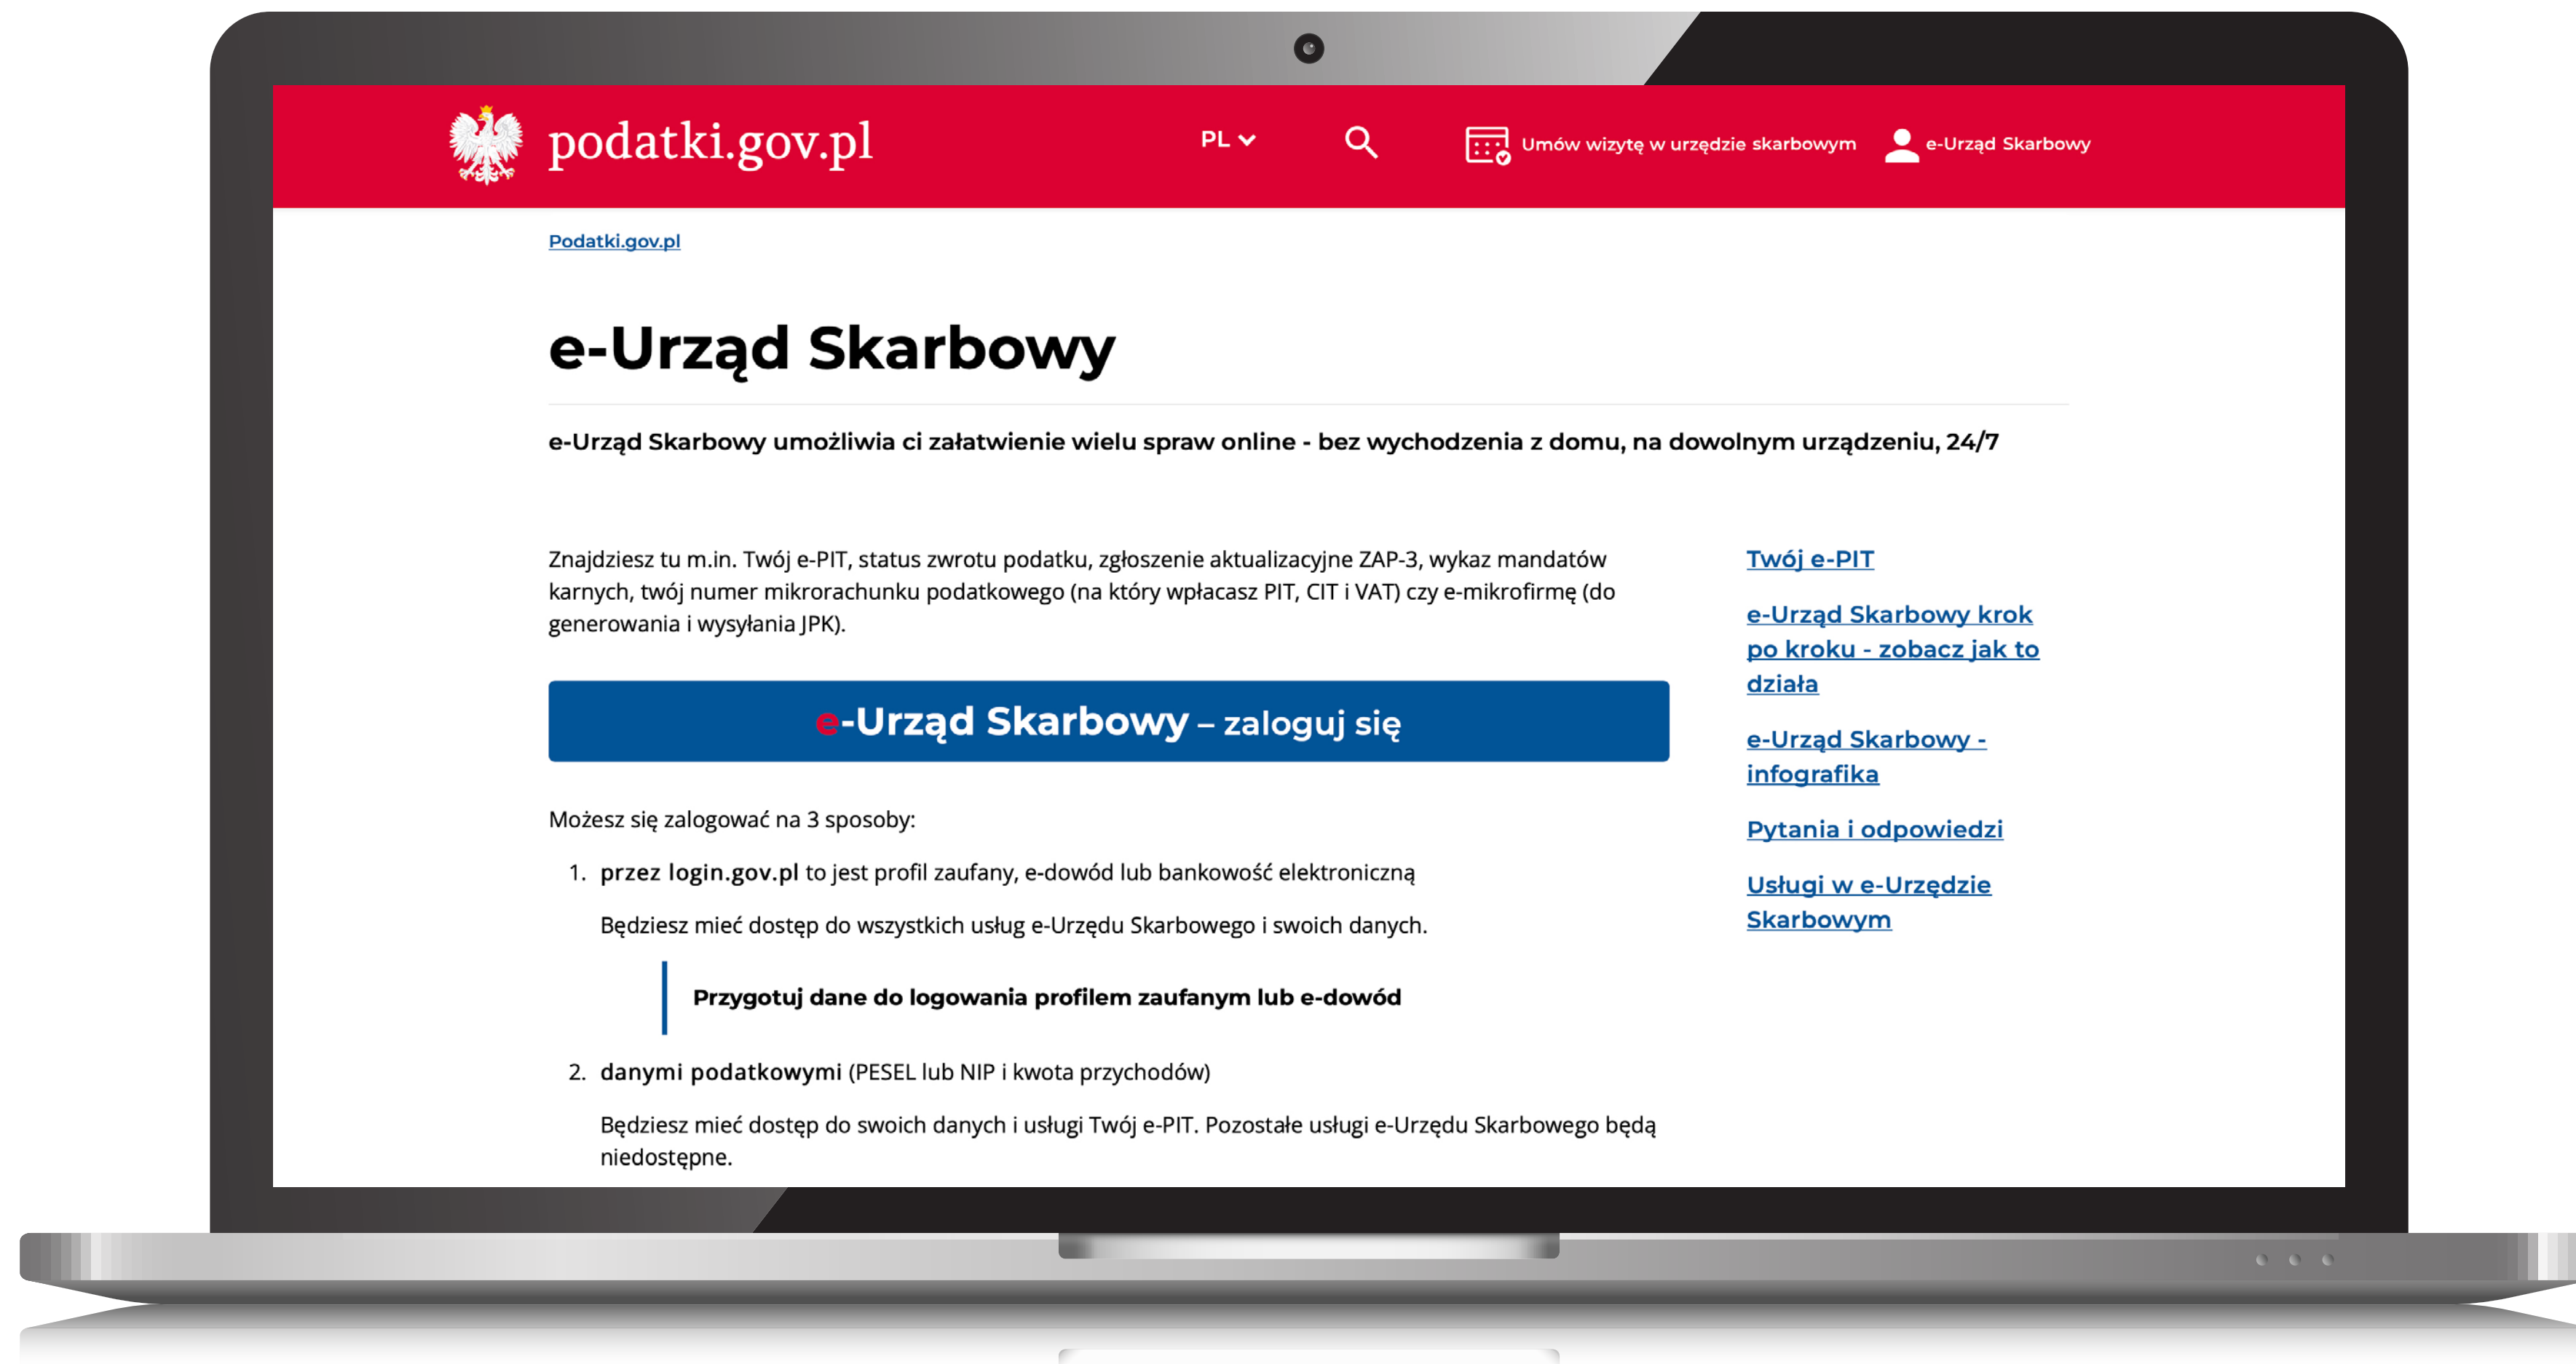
podatki.gov.pl

PL

Umów wizytę w urzędzie skarbowym

e-Urząd Skarbowy

Podatki.gov.pl

e-Urząd Skarbowy

e-Urząd Skarbowy umożliwia ci załatwienie wielu spraw online - bez wychodzenia z domu, na dowolnym urządzeniu, 24/7

Znajdziesz tu m.in. Twój e-PIT, status zwrotu podatku, zgłoszenie aktualizacyjne ZAP-3, wykaz mandatów karnych, twój numer mikrorachunku podatkowego (na który wpłacasz PIT, CIT i VAT) czy e-mikrofirmę (do generowania i wysyłania JPK).

e-Urząd Skarbowy – zaloguj się

Możesz się zalogować na 3 sposoby:

1. przez login.gov.pl to jest profil zaufany, e-dowód lub bankowość elektroniczną

Będziesz mieć dostęp do wszystkich usług e-Urzędu Skarbowego i swoich danych.

Przygotuj dane do logowania profilem zaufanym lub e-dowód

2. danymi podatkowymi (PESEL lub NIP i kwota przychodów)

Będziesz mieć dostęp do swoich danych i usługi Twój e-PIT. Pozostałe usługi e-Urzędu Skarbowego będą niedostępne.

Twój e-PIT

e-Urząd Skarbowy krok po kroku - zobacz jak to działa

e-Urząd Skarbowy - infografika

Pytania i odpowiedzi

Usługi w e-Urzędzie Skarbowym